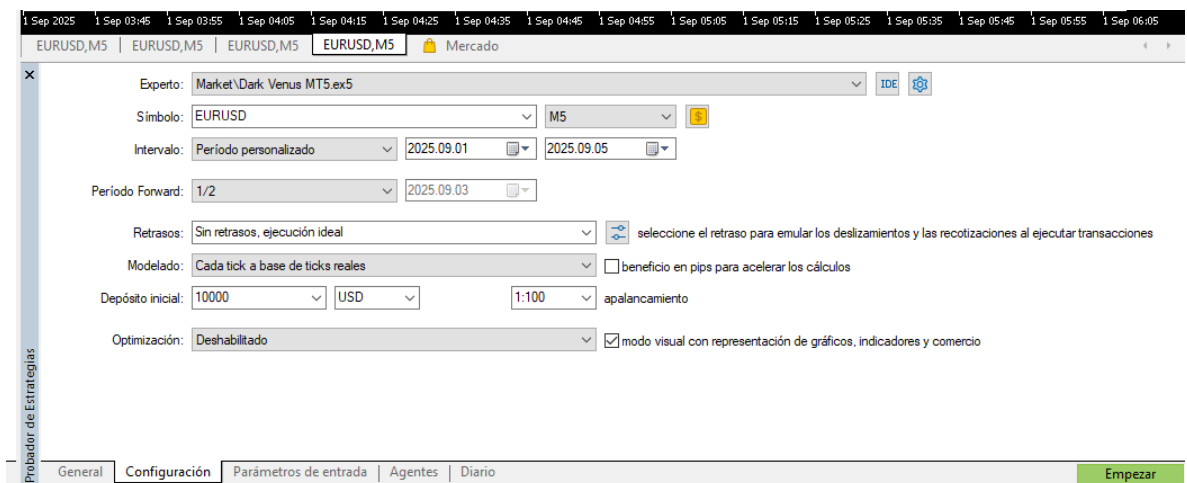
1 Sep 2025 1 Sep 03:45 1 Sep 03:55 1 Sep 04:05 1 Sep 04:15 1 Sep 04:25 1 Sep 04:35 1 Sep 04:45 1 Sep 04:55 1 Sep 05:05 1 Sep 05:15 1 Sep 05:25 1 Sep 05:35 1 Sep 05:45 1 Sep 05:55 1 Sep 06:05

EURUSD,M5 | EURUSD,M5 | EURUSD,M5 | EURUSD,M5 | Mercado

×

Experto: Market\Dark Venus MT5.ex5 IDE

Símbolo: EURUSD M5

Intervalo: Período personalizado 2025.09.01 2025.09.05

Período Forward: 1/2 2025.09.03

Retrasos: Sin retrasos, ejecución ideal seleccione el retraso para emular los deslizamientos y las recotizaciones al ejecutar transacciones

Modelado: Cada tick a base de ticks reales beneficio en pips para acelerar los cálculos

Depósito inicial: 10000 USD 1:100 apalancamiento

Optimización: Deshabilitado modo visual con representación de gráficos, indicadores y comercio

Probador de Estrategias

General | Configuración | Parámetros de entrada | Agentes | Diario

Empezar